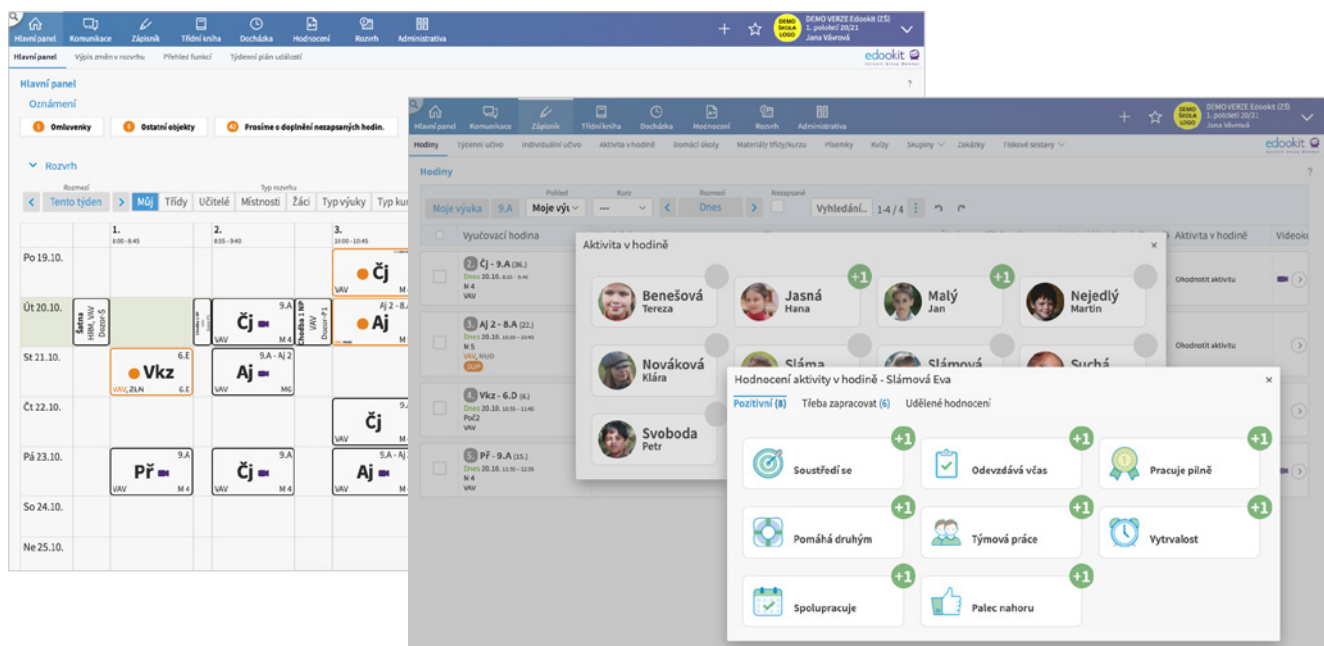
Hlavní panel Komunikace Zápisník Třídní kniha Docházka Hodnocení Rozvrh Administrativa

DEMO ŠKOLA LOGO DEMO VERZE Edookit (ZŠ) 1. pololetí 20/21 Jana Vávrová

Hlavní panel Výpis změn v rozvrhu Přehled funkcí Týdenní plán událostí

edookit

Hlavní panel

Oznámení

1 Omluvenky 5 Ostatní objekty 42 Prosíme o doplnění nezapsaných hodin.

Rozvrh

Rozmezí Typ rozvrhu

Tento týden Můj Třídy Učitelé Místnosti Žáci Typ výuky Typ kur

| | 1. 8:00 - 8:45 | 2. 8:55 - 9:40 | 3. 10:00 - 10:45 |
|---|---|---|---|
| Po 19.10. | | | Čj VAV |
| Út 20.10. | Šatna HRM, VAV Dozor-Š | Čj 9.A VAV M 4 | Chodba 1 NP VAV Dozor-P1 / Aj 2 - 8.A Aj VAV M |
| St 21.10. | Vkz 6.E VAV, ZLN 6.E | Aj 9.A - Aj 2 VAV MG | |
| Čt 22.10. | | | Čj 9.A VAV |
| Pá 23.10. | Př 9.A VAV M 4 | Čj 9.A VAV M 4 | Aj 9.A - Aj VAV |
| So 24.10. | | | |
| Ne 25.10. | | | |

Hlavní panel Komunikace Zápisník Třídní kniha Docházka Hodnocení Rozvrh Administrativa

DEMO ŠKOLA LOGO DEMO VERZE Edookit (ZŠ) 1. pololetí 20/21 Jana Vávrová

Hodiny Týdenní učivo Individuální učivo Aktivita v hodině Domácí úkoly Materiály třídy/kurzu Písemky Kvízy Skupiny Zákázky Tiskové sestavy

edookit

Hodiny

Pohled Kurz Rozmezí Nezapsané

Moje výuka 9.A Moje výu --- Dnes Vyhledání... 1-4 / 4

Vyučovací hodina Aktivita v hodině Videok

2. Čj - 9.A (36.) Dnes 20.10. 8:55 - 9:40 N 4 VAV Ohodnotit aktivitu

3. Aj 2 - 8.A (22.) Dnes 20.10. 10:00 - 10:45 N 5 VAV, NUD SUP Ohodnotit aktivitu

4. Vkz - 6.D (6.) Dnes 20.10. 10:55 - 11:40 Poč2 VAV

5. Př - 9.A (15.) Dnes 20.10. 11:50 - 12:35 N 4 VAV

Aktivita v hodině

Benešová Tereza
+1 Jasná Hana
+1 Malý Jan
Nejedlý Martin
Nováková Klára
Sláma
Slámová
Suchá
Svoboda Petr

Hodnocení aktivity v hodině - Slámová Eva

Pozitivní (8) Třeba zapracovat (6) Udělené hodnocení

+1 Soustředí se
+1 Odevzdává včas
+1 Pracuje pilně
+1 Pomáhá druhým
+1 Týmová práce
+1 Vytrvalost
+1 Spolupracuje
+1 Palec nahoru